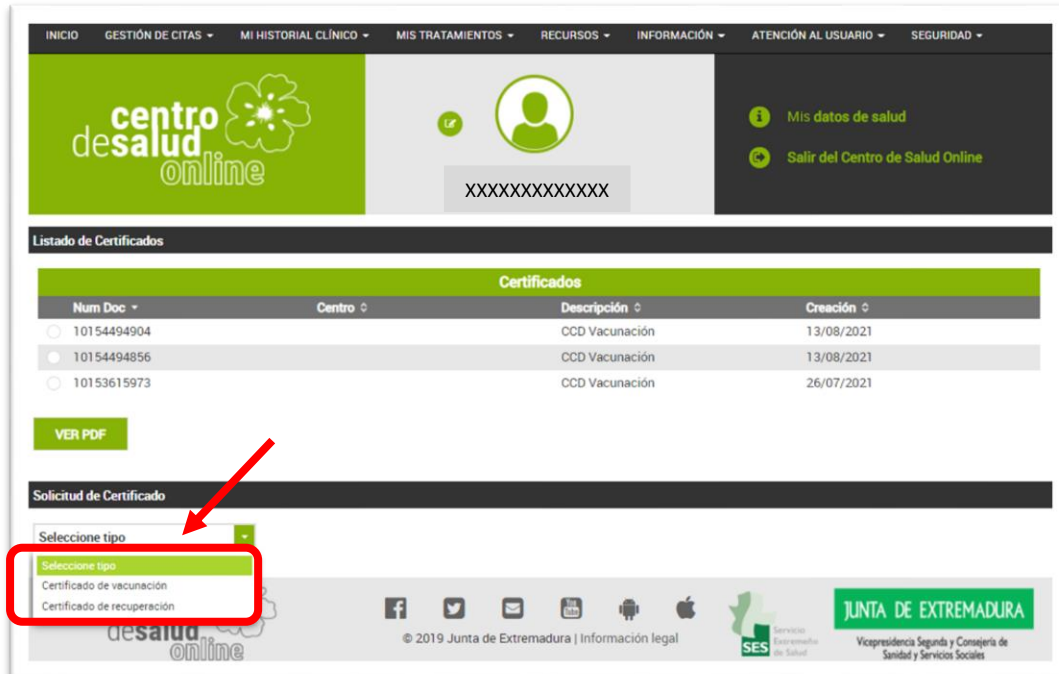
INICIO GESTIÓN DE CITAS ▾ MI HISTORIAL CLÍNICO ▾ MIS TRATAMIENTOS ▾ RECURSOS ▾ INFORMACIÓN ▾ ATENCIÓN AL USUARIO ▾ SEGURIDAD ▾

centro desalud online

XXXXXXXXXXXXX

Mis datos de salud

Salir del Centro de Salud Online

Listado de Certificados

Certificados

| Num Doc | Centro | Descripción | Creación |
|---|---|---|---|
| 10154494904 | | CCD Vacunación | 13/08/2021 |
| 10154494856 | | CCD Vacunación | 13/08/2021 |
| 10153615973 | | CCD Vacunación | 26/07/2021 |

VER PDF

Solicitud de Certificado

Seleccione tipo

Seleccione tipo
Certificado de vacunación
Certificado de recuperación

desalud online

© 2019 Junta de Extremadura | Información legal

SES Servicio Extremeño de Salud

JUNTA DE EXTREMADURA

Vicepresidencia Segunda y Consejería de Sanidad y Servicios Sociales